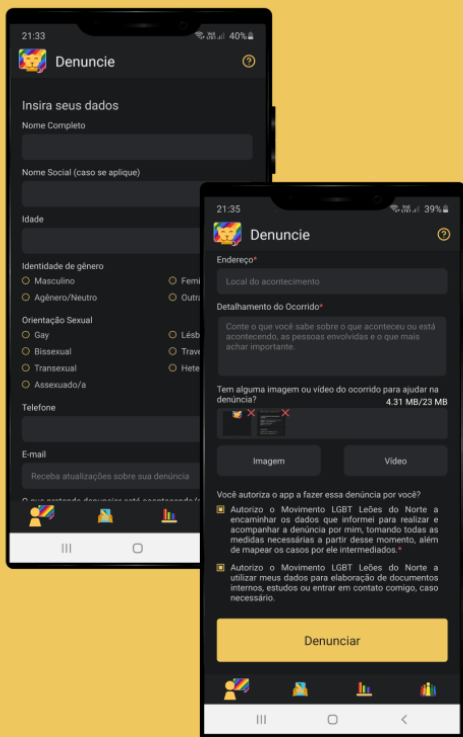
21:33
40%
Denuncie
Insira seus dados
Nome Completo
Nome Social (caso se aplique)
Idade
Identidade de gênero
Masculino
Femi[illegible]
Agênero/Neutro
Outra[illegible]
Orientação Sexual
Gay
Lésb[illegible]
Bissexual
Trave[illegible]
Transexual
Hete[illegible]
Assexuado/a
Telefone
E-mail
Receba atualizações sobre sua denúncia
O que pretende denunciar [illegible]

21:35
39%
Denuncie
Endereço*
Local do acontecimento
Detalhamento do Ocorrido*
Conte o que você sabe sobre o que aconteceu ou está acontecendo, as pessoas envolvidas e o que mais achar importante.
Tem alguma imagem ou vídeo do ocorrido para ajudar na denúncia?
4.31 MB/23 MB
Imagem
Vídeo
Você autoriza o app a fazer essa denúncia por você?
Autorizo o Movimento LGBT Leões do Norte a encaminhar os dados que informei para realizar e acompanhar a denúncia por mim, tomando todas as medidas necessárias a partir desse momento, além de mapear os casos por ele intermediados.*
Autorizo o Movimento LGBT Leões do Norte a utilizar meus dados para elaboração de documentos internos, estudos ou entrar em contato comigo, caso necessário.
Denunciar